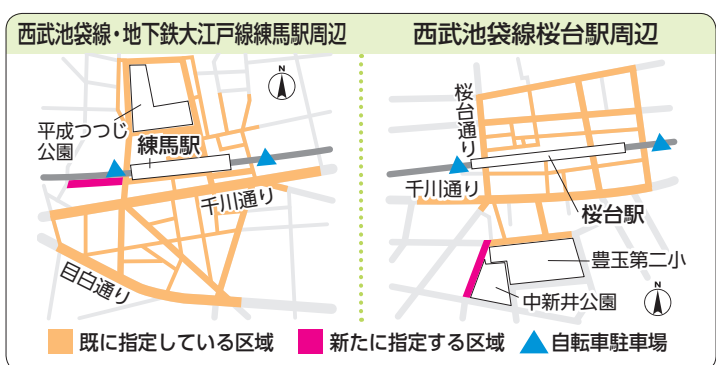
西武池袋線・地下鉄大江戸線練馬駅周辺

N

平成つつじ公園

練馬駅

千川通り

目白通り

西武池袋線桜台駅周辺

桜台通り

千川通り

桜台駅

豊玉第二小

N

中新井公園

既に指定している区域　新たに指定する区域　自転車駐車場